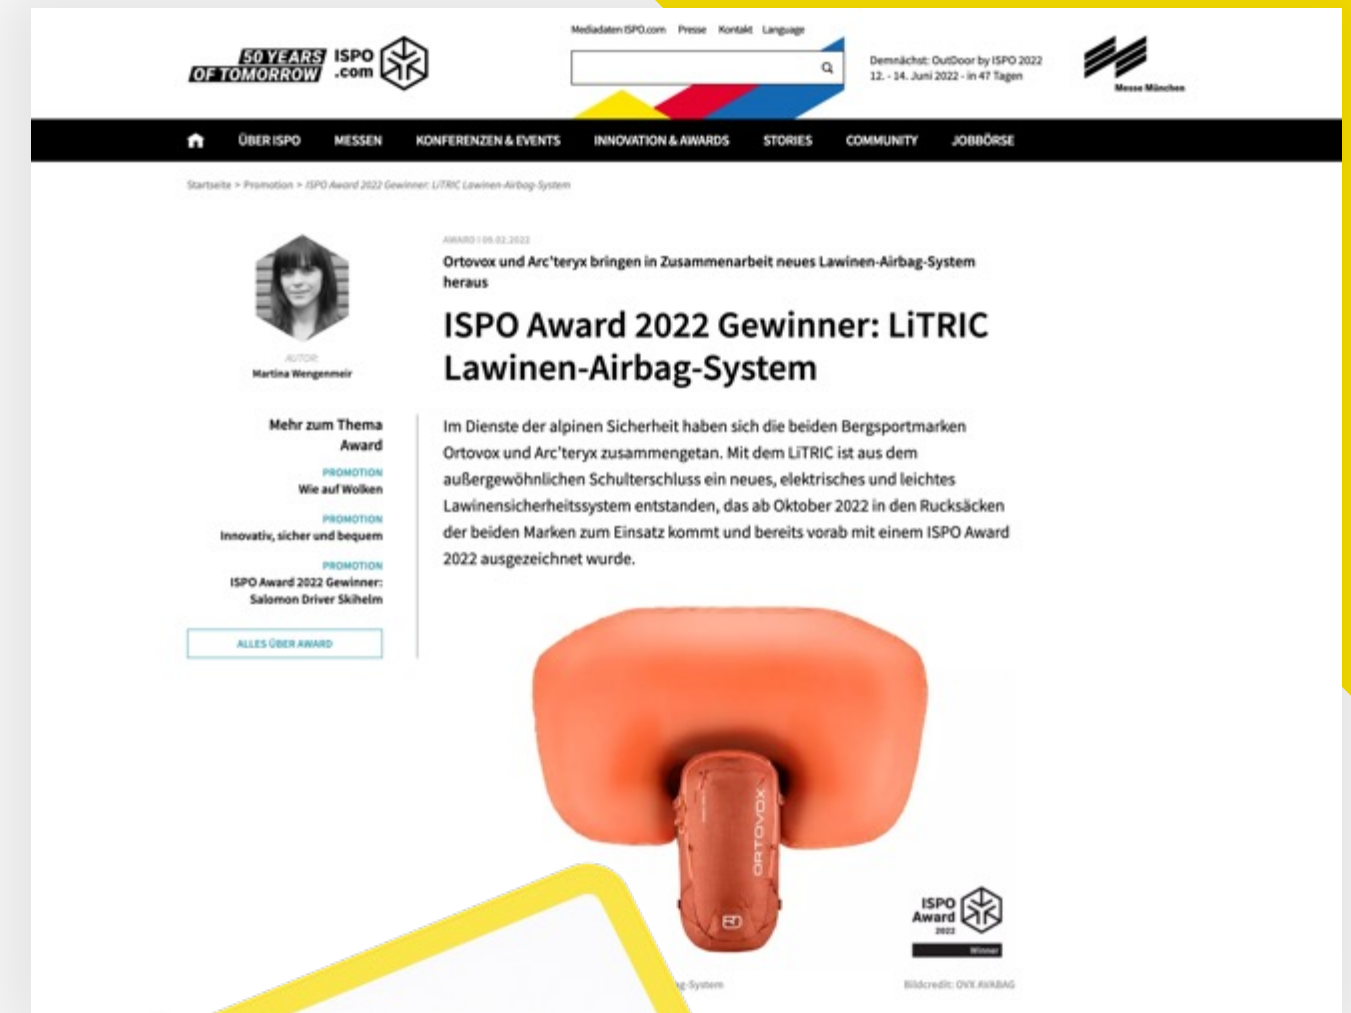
50 YEARS OF TOMORROW ISPO .com

Mediadaten ISPO.com Presse Kontakt Language

Demnächst: OutDoor by ISPO 2022
12. - 14. Juni 2022 - in 47 Tagen

Messe München

ÜBER ISPO MESSEN KONFERENZEN & EVENTS INNOVATION & AWARDS STORIES COMMUNITY JOBBÖRSE

Startseite > Promotion > ISPO Award 2022 Gewinner: LiTRIC Lawinen-Airbag-System

AUTOR
Martina Wengenmeir

Mehr zum Thema
Award

PROMOTION
Wie auf Wolken

PROMOTION
Innovativ, sicher und bequem

PROMOTION
ISPO Award 2022 Gewinner: Salomon Driver Skihelm

ALLES ÜBER AWARD

AWARD | 09.02.2022

Ortovox und Arc'teryx bringen in Zusammenarbeit neues Lawinen-Airbag-System heraus

ISPO Award 2022 Gewinner: LiTRIC Lawinen-Airbag-System

Im Dienste der alpinen Sicherheit haben sich die beiden Bergsportmarken Ortovox und Arc'teryx zusammengetan. Mit dem LiTRIC ist aus dem außergewöhnlichen Schulterschluss ein neues, elektrisches und leichtes Lawinensicherheitssystem entstanden, das ab Oktober 2022 in den Rucksäcken der beiden Marken zum Einsatz kommt und bereits vorab mit einem ISPO Award 2022 ausgezeichnet wurde.

ORTOVOX

ISPO Award 2022 Winner

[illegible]g-System

Bildcredit: OVX AVABAG